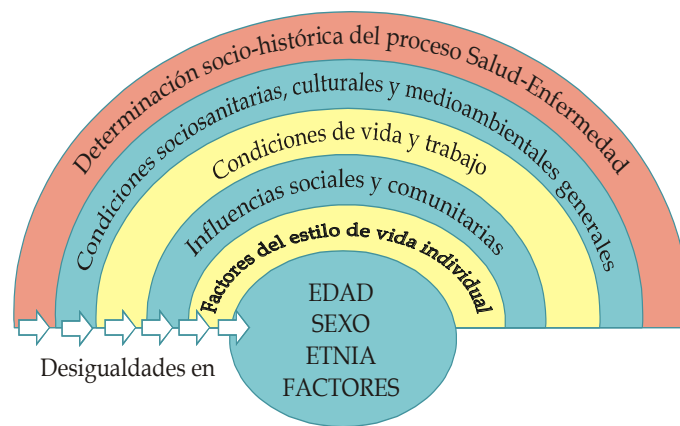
Determinación socio-histórica del proceso Salud-Enfermedad

Condiciones sociosanitarias, culturales y medioambientales generales

Condiciones de vida y trabajo

Influencias sociales y comunitarias

Factores del estilo de vida individual

EDAD
SEXO
ETNIA
FACTORES

Desigualdades en